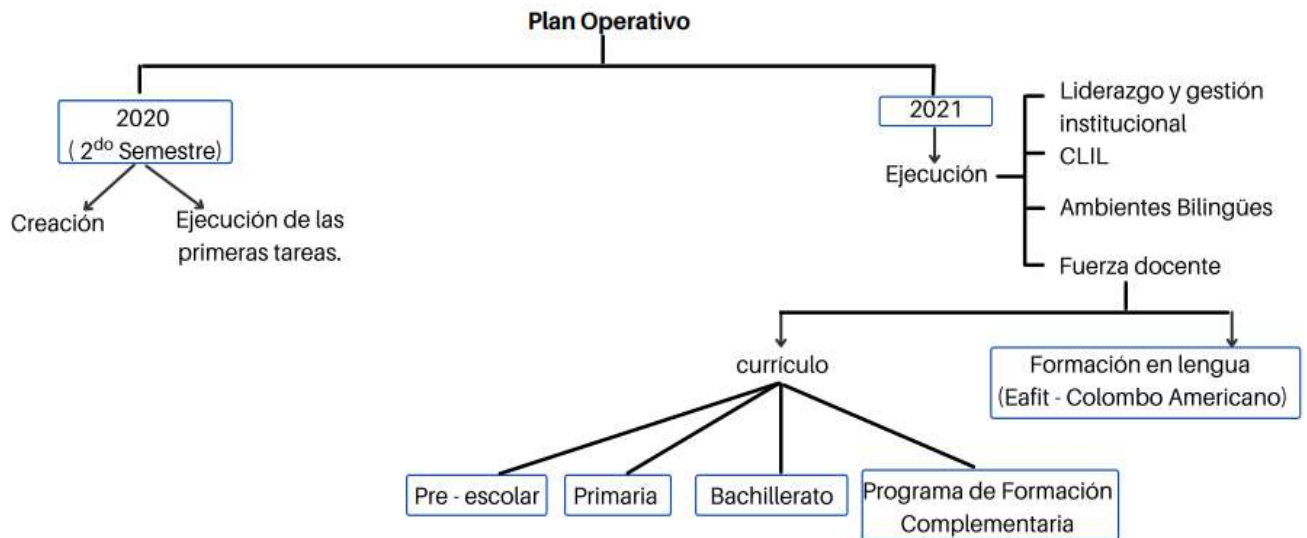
Plan Operativo

2020
( 2$^{do}$ Semestre)

Creación

Ejecución de las primeras tareas.

2021

Ejecución

Liderazgo y gestión institucional

CLIL

Ambientes Bilingües

Fuerza docente

currículo

Formación en lengua
(Eafit - Colombo Americano)

Pre - escolar

Primaria

Bachillerato

Programa de Formación Complementaria